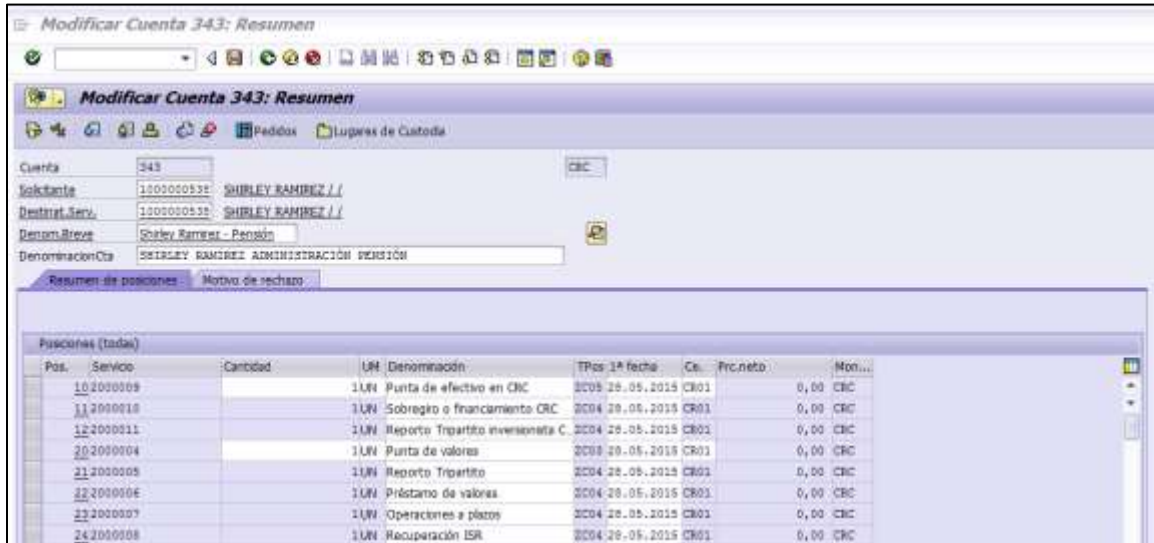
Modificar Cuenta 343: Resumen

Modificar Cuenta 343: Resumen

Pedidos Lugares de Custodia

Cuenta 343 CRC
Solicitante 1000000535 SHIRLEY RAMIREZ / /
Destinat.Serv. 1000000535 SHIRLEY RAMIREZ / /
Denom.Breve Shirley Ramirez - Pensión
DenominacionCta SHIRLEY RAMIREZ ADMINISTRACIÓN PENSIÓN

Resumen de posiciones | Motivo de rechazo

Posiciones (todas)

| Pos. | Servicio | Cantidad | UM | Denominación | TPos | 1ª fecha | Ce. | Prc.neto | Mon... |
|---|---|---|---|---|---|---|---|---|---|
| 10 | 2000009 | 1 | UN | Punta de efectivo en CRC | ZC05 | 28.05.2015 | CR01 | 0,00 | CRC |
| 11 | 2000010 | 1 | UN | Sobregiro o financiamiento CRC | ZC04 | 28.05.2015 | CR01 | 0,00 | CRC |
| 12 | 2000011 | 1 | UN | Reporto Tripartito inversionista C... | ZC04 | 28.05.2015 | CR01 | 0,00 | CRC |
| 20 | 2000004 | 1 | UN | Punta de valores | ZC05 | 28.05.2015 | CR01 | 0,00 | CRC |
| 21 | 2000005 | 1 | UN | Reporto Tripartito | ZC04 | 28.05.2015 | CR01 | 0,00 | CRC |
| 22 | 2000006 | 1 | UN | Préstamo de valores | ZC04 | 28.05.2015 | CR01 | 0,00 | CRC |
| 23 | 2000007 | 1 | UN | Operaciones a plazos | ZC04 | 28.05.2015 | CR01 | 0,00 | CRC |
| 24 | 2000008 | 1 | UN | Recuperación ISR | ZC04 | 28.05.2015 | CR01 | 0,00 | CRC |